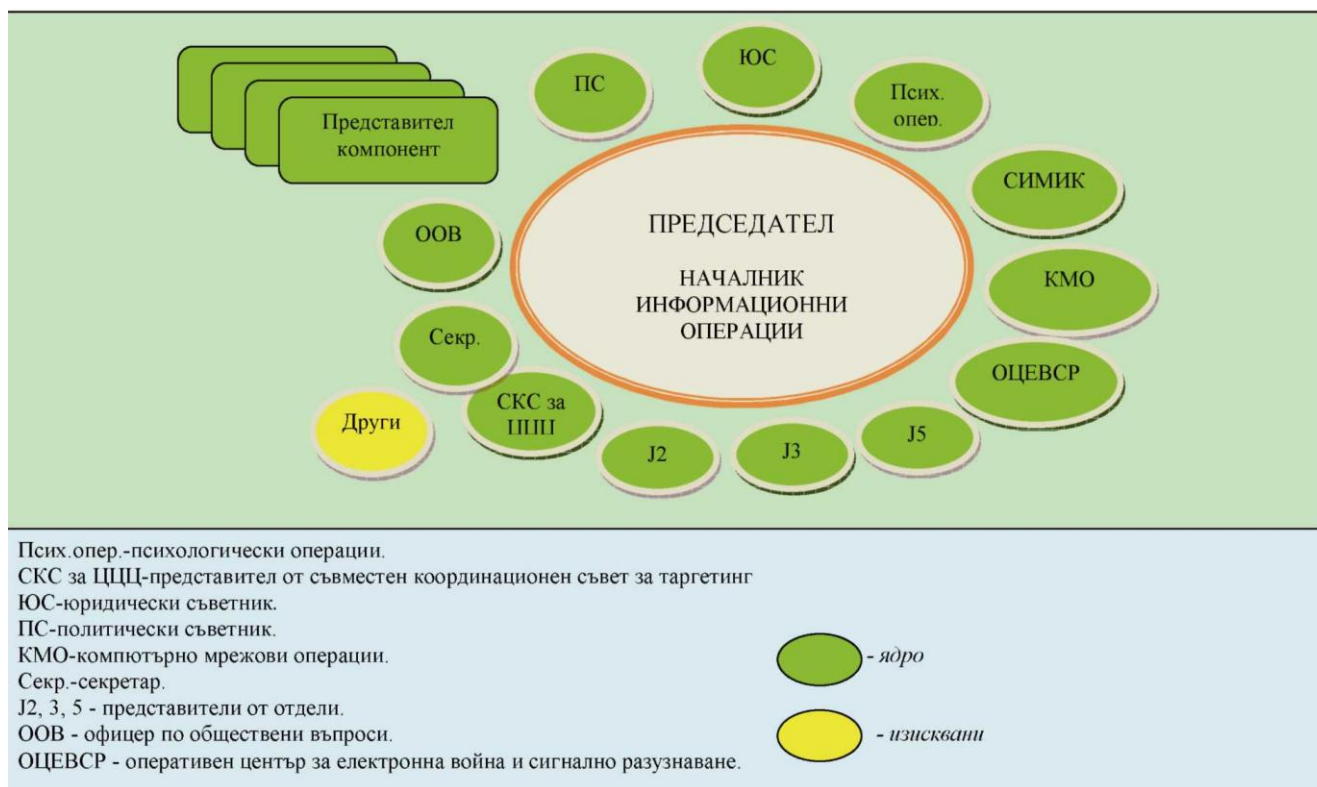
Представител компонент

ПС

ЮС

Псих. опер.

СИМИК

КМО

ОЦЕВСР

J5

J3

J2

СКС за ЦЦЦ

Други

Секр.

ООВ

ПРЕДСЕДАТЕЛ

НАЧАЛНИК ИНФОРМАЦИОННИ ОПЕРАЦИИ

Псих.опер.-психологически операции.
СКС за ЦЦЦ-представител от съвместен координационен съвет за таргетинг
ЮС-юридически съветник.
ПС-политически съветник.
КМО-компютърно мрежови операции.
Секр.-секретар.
J2, 3, 5 - представители от отдели.
ООВ - офицер по обществени въпроси.
ОЦЕВСР - оперативен център за електронна война и сигнално разузнаване.

- ядро

- изисквани